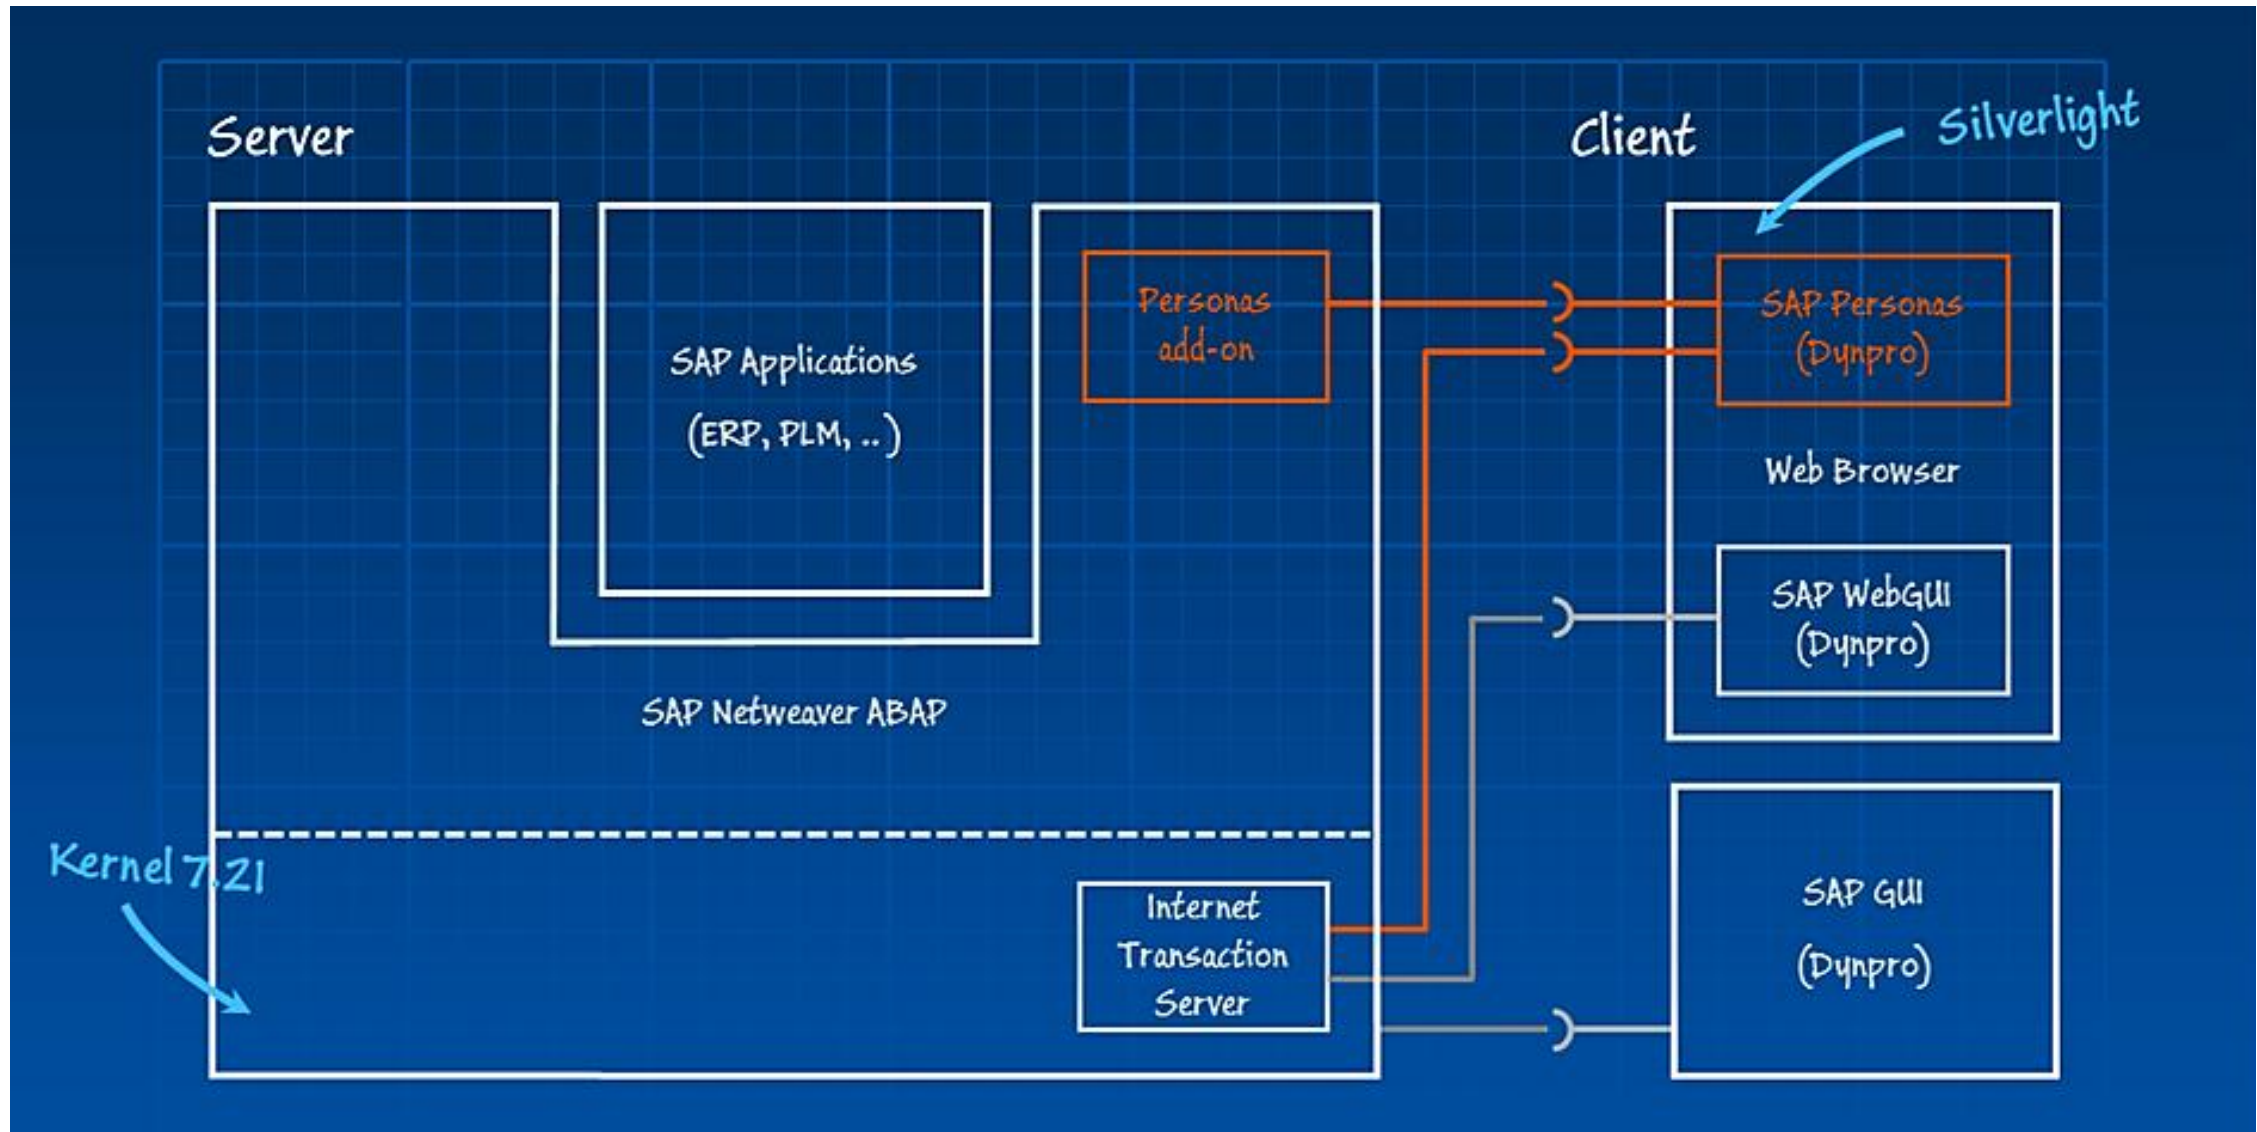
Server

Client

Silverlight

SAP Applications
(ERP, PLM, ..)

Personas
add-on

SAP Personas
(Dynpro)

Web Browser

SAP WebGUI
(Dynpro)

SAP Netweaver ABAP

Kernel 7.21

Internet
Transaction
Server

SAP GUI
(Dynpro)